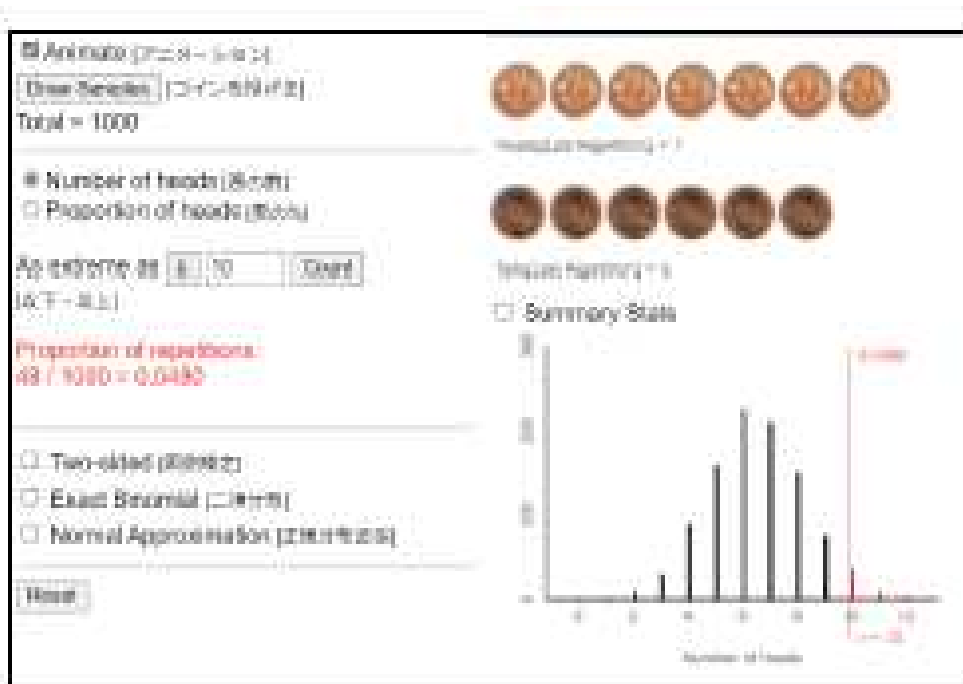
Animate [アニメーション]
Draw Samples [コイン投げ]
Total = 1000

Number of heads [表の数]
Proportion of heads [表の比率]

As extreme as ≥ 10 Count
[以下・以上]

Proportion of repetitions:
48 / 1000 = 0.0480

Two-sided [両側検定]
Exact Binomial [二項分布]
Normal Approximation [正規分布近似]

Reset

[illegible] = 7

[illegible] = 6

Summary Stats

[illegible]

Number of heads